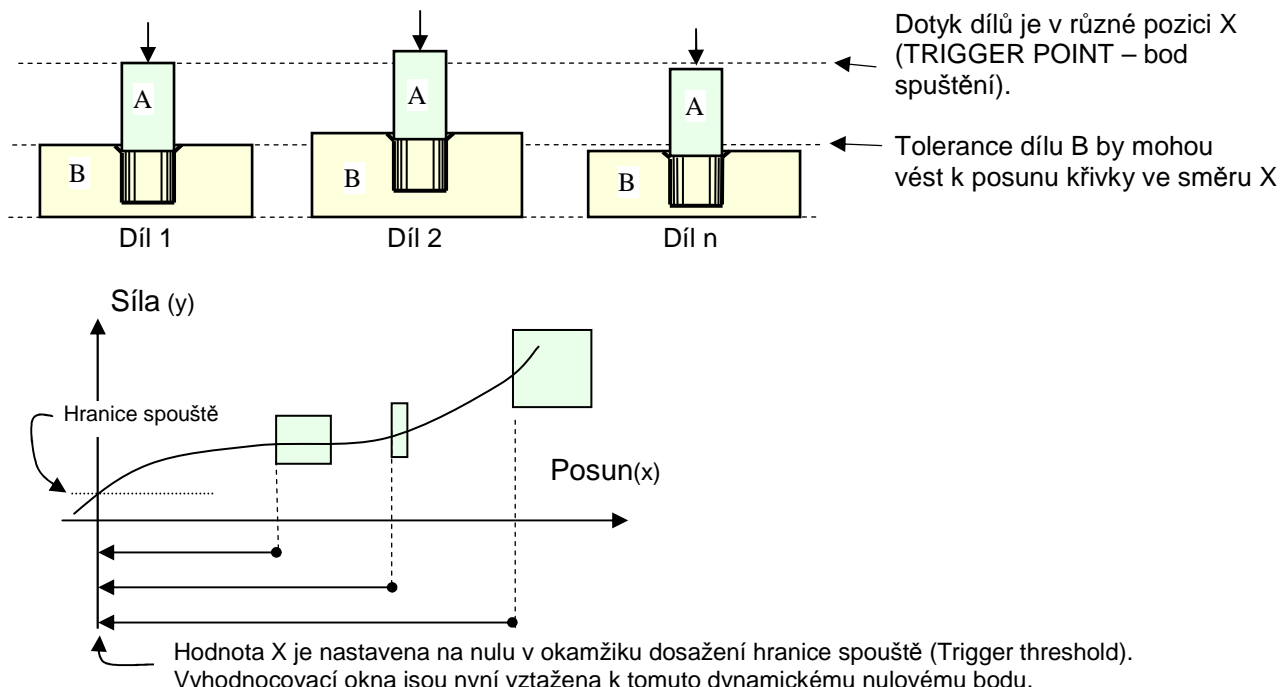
A

B

Díl 1

A

B

Díl 2

A

B

Díl n

Dotyk dílů je v různé pozici X (TRIGGER POINT – bod spuštění).

Tolerance dílu B by mohou vést k posunu křivky ve směru X

Síla (y)

Hranice spouště

Posun(x)

Hodnota X je nastavena na nulu v okamžiku dosažení hranice spouště (Trigger threshold). Vyhodnocovací okna jsou nyní vztažena k tomuto dynamickému nulovému bodu.